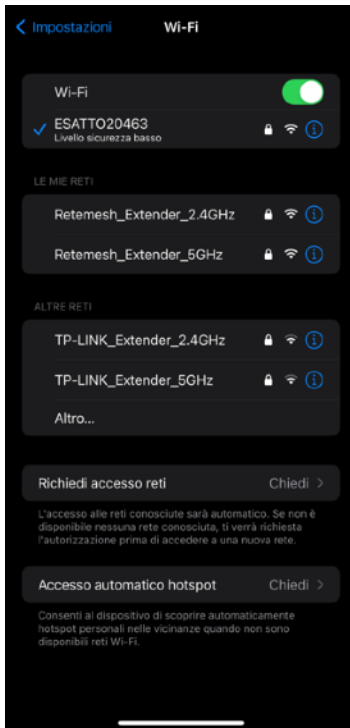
Impostazioni Wi-Fi

Wi-Fi

ESATTO20463
Livello sicurezza basso

LE MIE RETI

Retemesh_Extender_2.4GHz

Retemesh_Extender_5GHz

ALTRE RETI

TP-LINK_Extender_2.4GHz

TP-LINK_Extender_5GHz

Altro...

Richiedi accesso reti Chiedi

L'accesso alle reti conosciute sarà automatico. Se non è disponibile nessuna rete conosciuta, ti verrà richiesta l'autorizzazione prima di accedere a una nuova rete.

Accesso automatico hotspot Chiedi

Consenti al dispositivo di scoprire automaticamente hotspot personali nelle vicinanze quando non sono disponibili reti Wi-Fi.